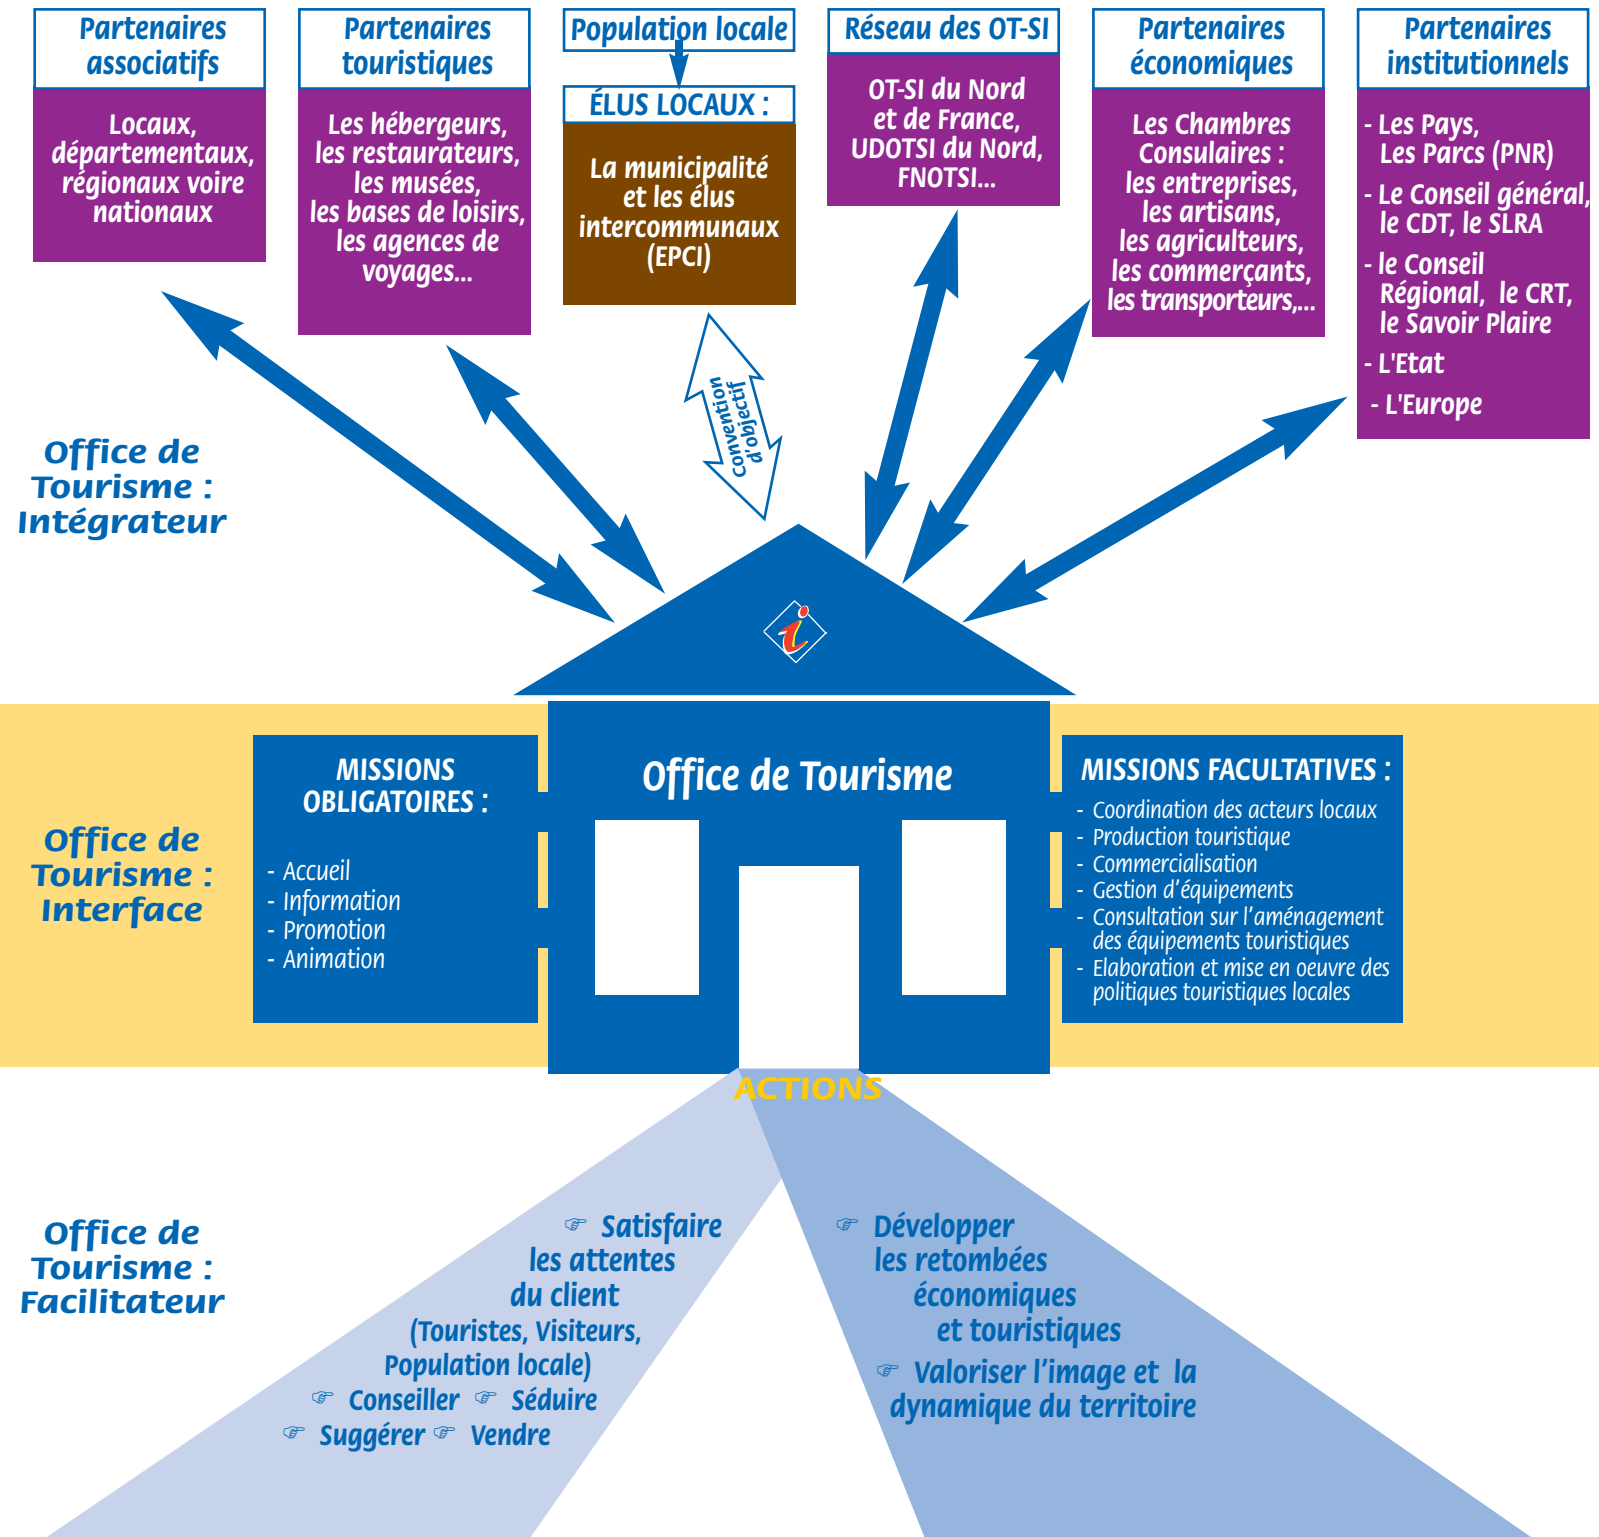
Partenaires associatifs

Locaux, départementaux, régionaux voire nationaux

Partenaires touristiques

Les hébergeurs, les restaurateurs, les musées, les bases de loisirs, les agences de voyages...

Population locale

ÉLUS LOCAUX :

La municipalité et les élus intercommunaux (EPCI)

Réseau des OT-SI

OT-SI du Nord et de France, UDOTSI du Nord, FNOTSI...

Partenaires économiques

Les Chambres Consulaires : les entreprises, les artisans, les agriculteurs, les commerçants, les transporteurs,...

Partenaires institutionnels

- Les Pays, Les Parcs (PNR)
- Le Conseil général, le CDT, le SLRA
- le Conseil Régional, le CRT, le Savoir Plaire
- L'Etat
- L'Europe

Convention d'objectif

Office de Tourisme : Intégrateur

Office de Tourisme : Interface

MISSIONS OBLIGATOIRES :

- Accueil
- Information
- Promotion
- Animation

Office de Tourisme

MISSIONS FACULTATIVES :

- Coordination des acteurs locaux
- Production touristique
- Commercialisation
- Gestion d'équipements
- Consultation sur l'aménagement des équipements touristiques
- Elaboration et mise en oeuvre des politiques touristiques locales

ACTIONS

Office de Tourisme : Facilitateur

☞ Satisfaire les attentes du client (Touristes, Visiteurs, Population locale)
☞ Conseiller ☞ Séduire
☞ Suggérer ☞ Vendre

☞ Développer les retombées économiques et touristiques
☞ Valoriser l'image et la dynamique du territoire